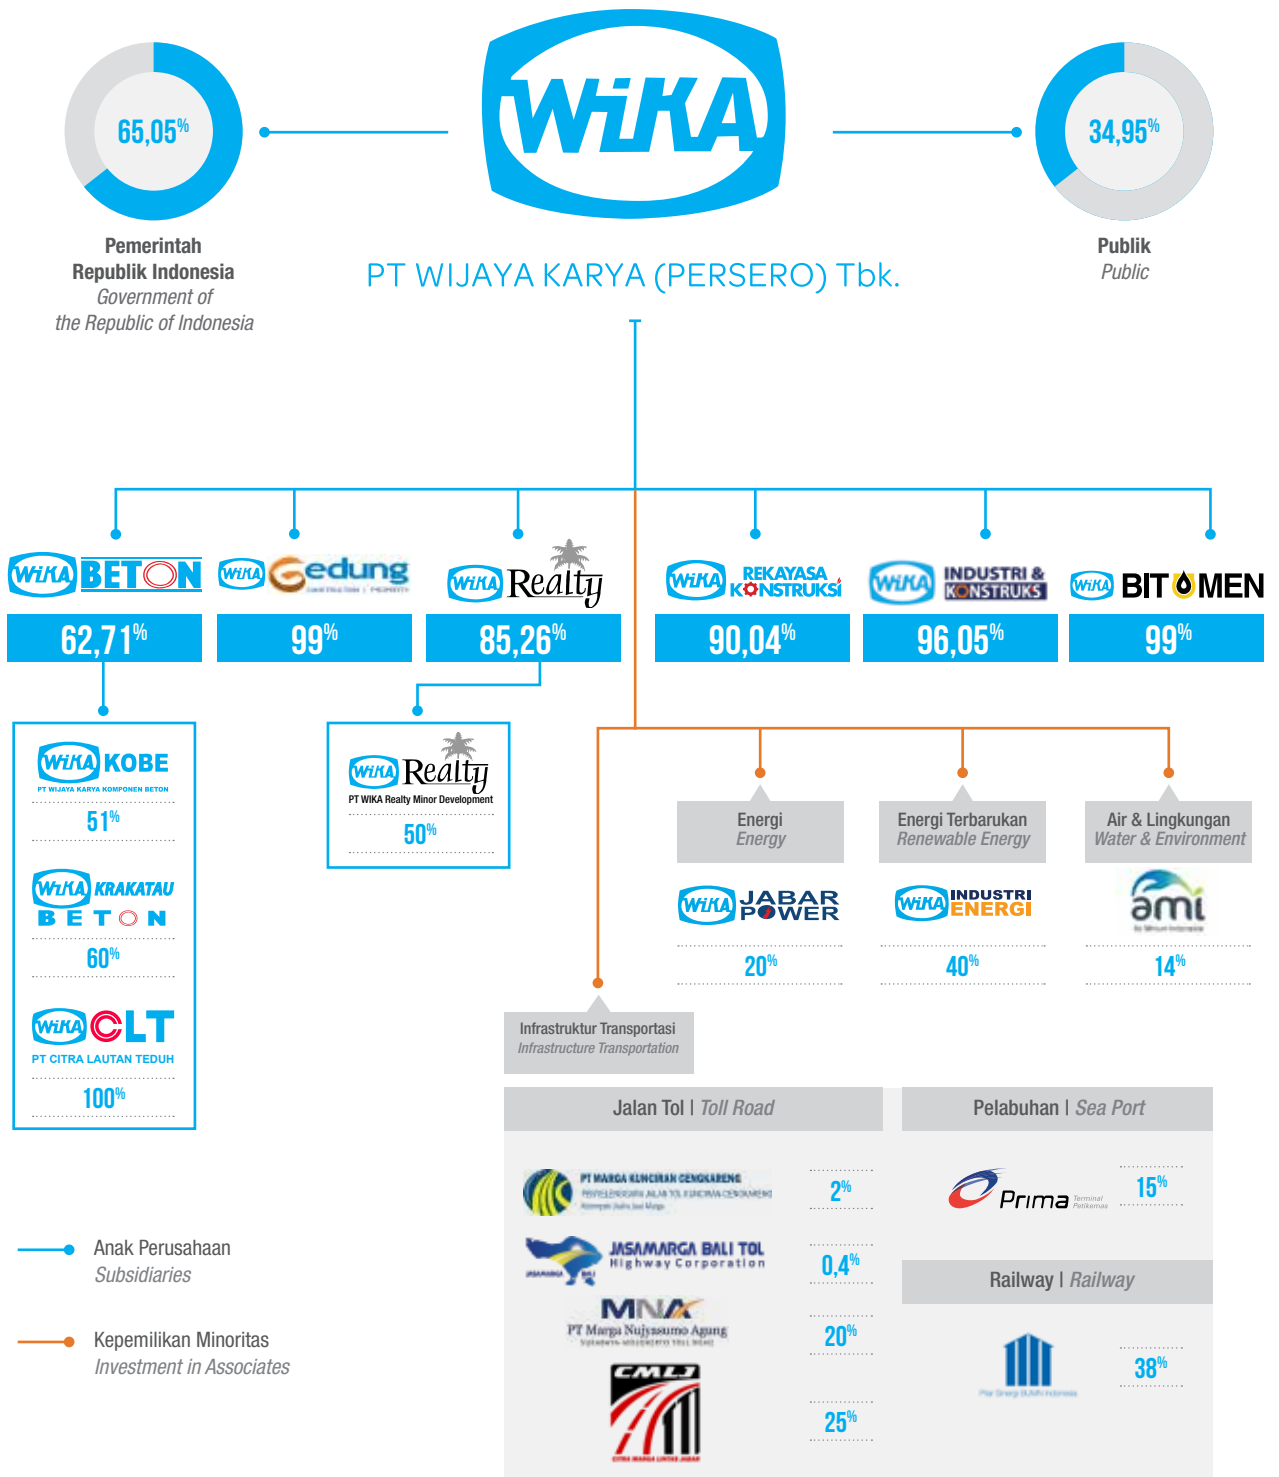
65,05%

Pemerintah Republik Indonesia
Government of the Republic of Indonesia

WIKA

PT WIJAYA KARYA (PERSERO) Tbk.

34,95%

Publik
Public

WIKA BETON
62,71%

WIKA Gedung
99%

WIKA Realty
85,26%

WIKA REKAYASA KONSTRUKSI
90,04%

WIKA INDUSTRI & KONSTRUKSI
96,05%

WIKA BITUMEN
99%

WIKA KOBE
PT WIJAYA KARYA KOMPONEN BETON
51%

WIKA KRAKATAU BETON
60%

WIKA CLT
PT CITRA LAUTAN TEDUH
100%

WIKA Realty
PT WIKA Realty Minor Development
50%

Energi
Energy

WIKA JABAR POWER
20%

Energi Terbarukan
Renewable Energy

WIKA INDUSTRI ENERGI
40%

Air & Lingkungan
Water & Environment

ami
14%

Infrastruktur Transportasi
Infrastructure Transportation

Jalan Tol | Toll Road

PT MARGA KUNCIRAN CENGKARENG
2%

JASAMARGA BALI TOL
Highway Corporation
0,4%

MNA
PT Marga Nujyasumo Agung
20%

CMLJ
25%

Pelabuhan | Sea Port

Prima
15%

Railway | Railway

38%

Anak Perusahaan
Subsidiaries

Kepemilikan Minoritas
Investment in Associates